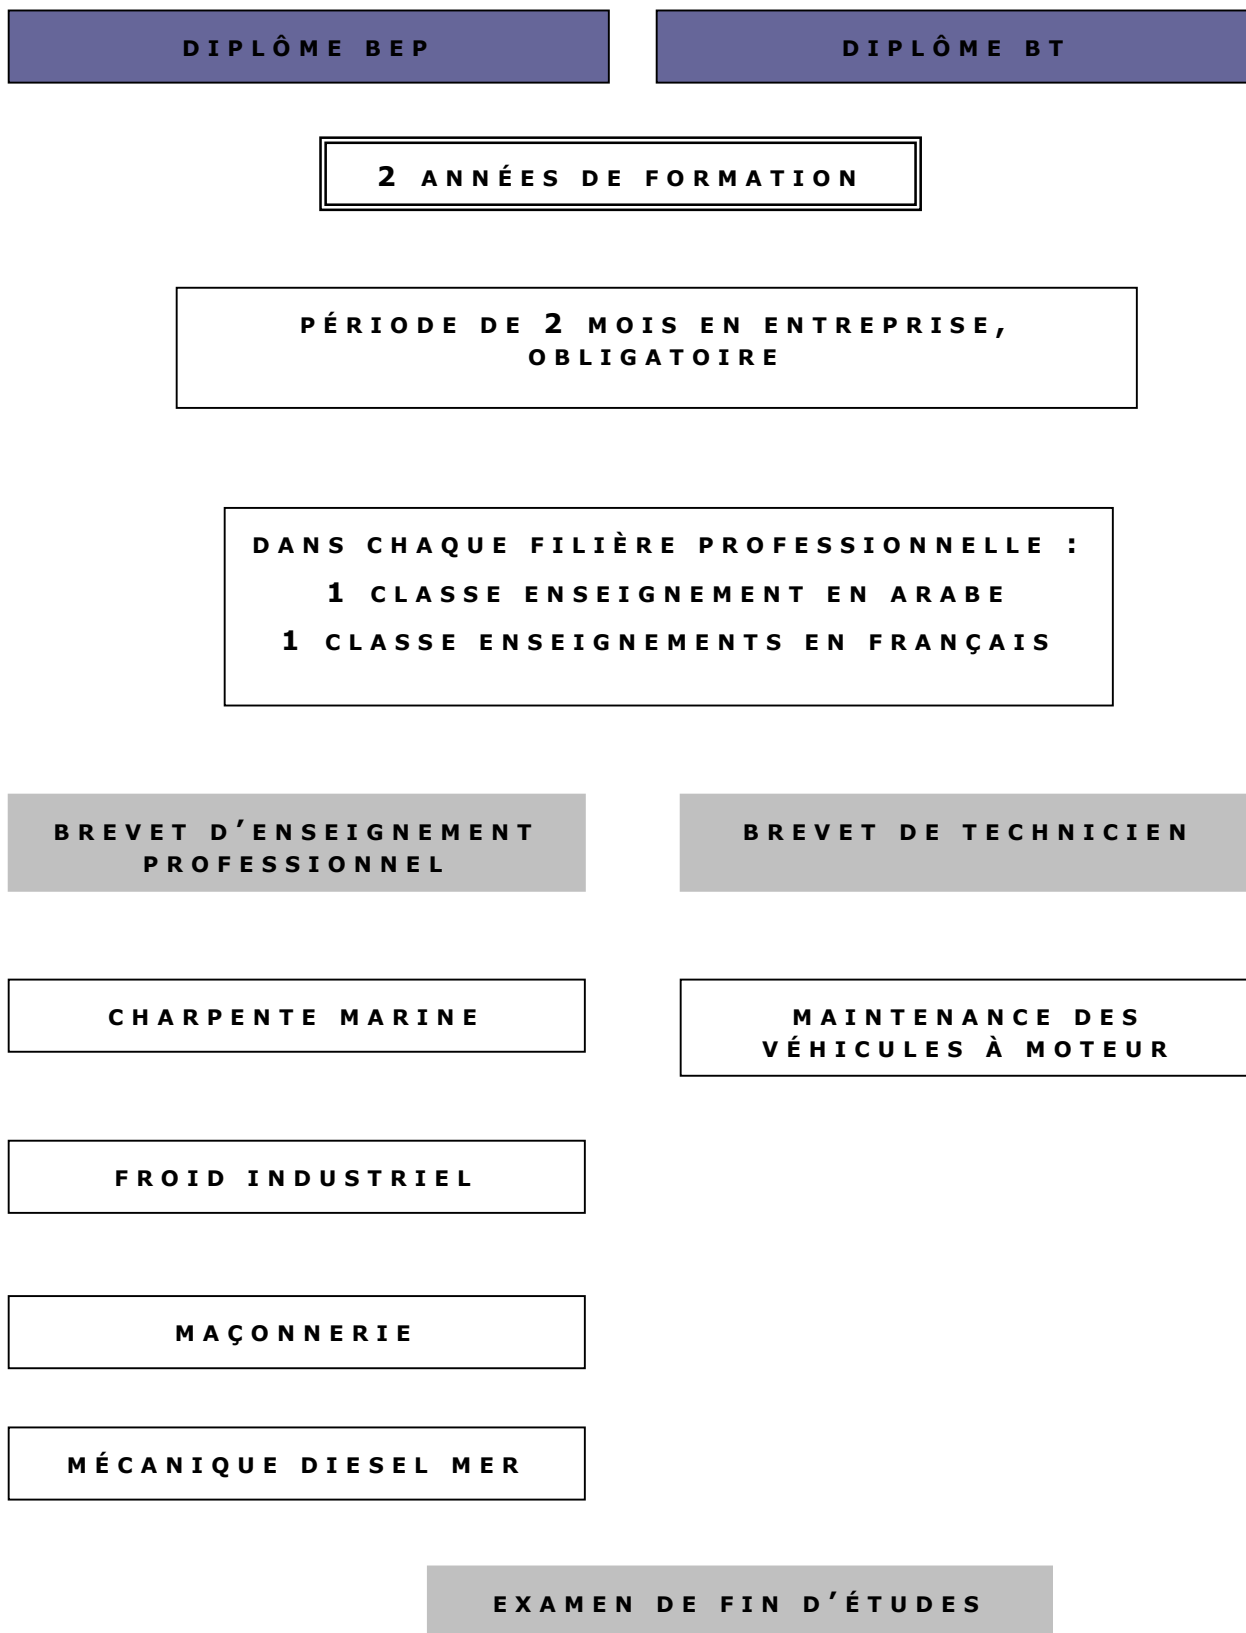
DIPLÔME BEP

DIPLÔME BT

2 ANNÉES DE FORMATION

PÉRIODE DE 2 MOIS EN ENTREPRISE, OBLIGATOIRE

DANS CHAQUE FILIÈRE PROFESSIONNELLE :
1 CLASSE ENSEIGNEMENT EN ARABE
1 CLASSE ENSEIGNEMENTS EN FRANÇAIS

BREVET D'ENSEIGNEMENT PROFESSIONNEL

BREVET DE TECHNICIEN

CHARPENTE MARINE

MAINTENANCE DES VÉHICULES À MOTEUR

FROID INDUSTRIEL

MAÇONNERIE

MÉCANIQUE DIESEL MER

EXAMEN DE FIN D'ÉTUDES